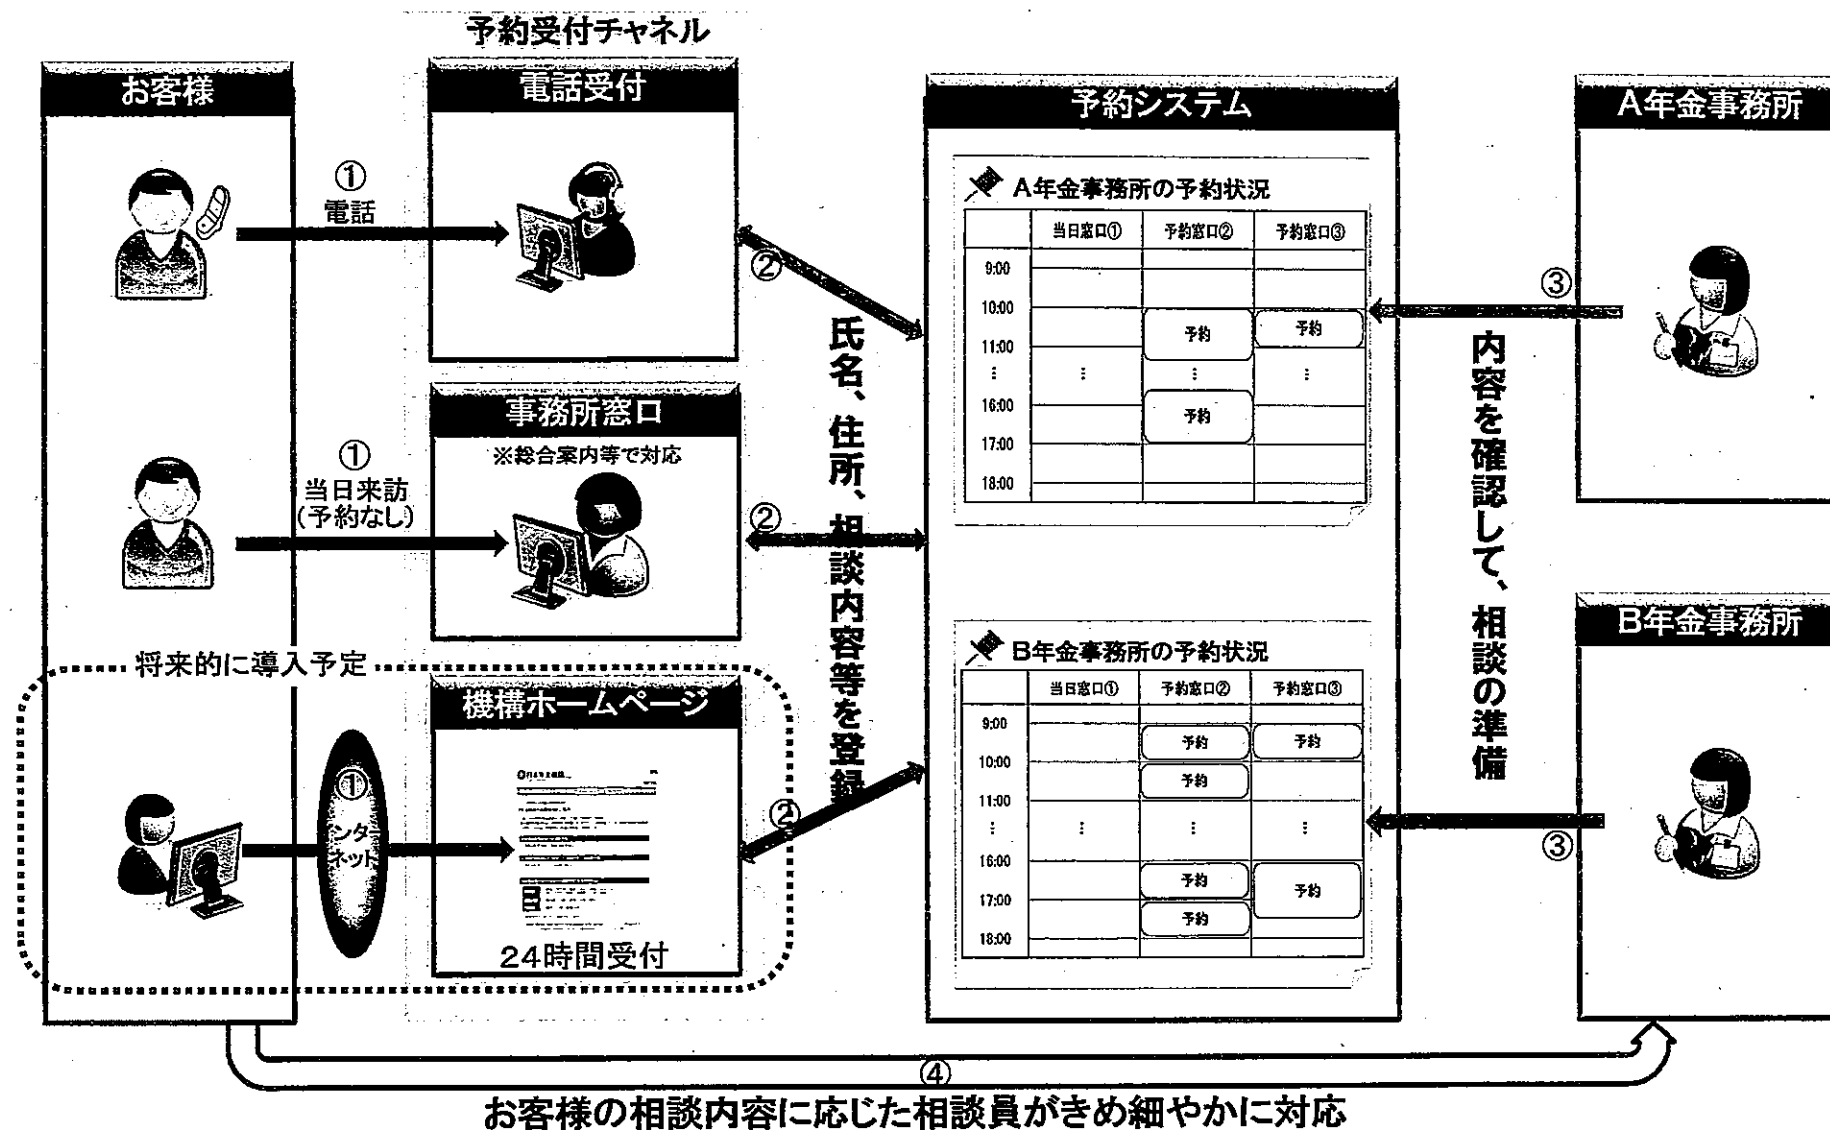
予約受付チャネル

お客様

電話受付

① 電話

②

事務所窓口

※総合案内等で対応

① 当日来訪 (予約なし)

②

将来的に導入予定

機構ホームページ

① インターネット

24時間受付

②

氏名、住所、相談内容等を登録

予約システム

A年金事務所の予約状況

| | 当日窓口① | 予約窓口② | 予約窓口③ |
|---|---|---|---|
| 9:00 | | | |
| 10:00 | | 予約 | 予約 |
| 11:00 | | | |
| ⋮ | ⋮ | ⋮ | ⋮ |
| 16:00 | | 予約 | |
| 17:00 | | | |
| 18:00 | | | |

B年金事務所の予約状況

| | 当日窓口① | 予約窓口② | 予約窓口③ |
|---|---|---|---|
| 9:00 | | 予約 | 予約 |
| 10:00 | | 予約 | |
| 11:00 | | | |
| ⋮ | ⋮ | ⋮ | ⋮ |
| 16:00 | | 予約 | 予約 |
| 17:00 | | 予約 | |
| 18:00 | | | |

内容を確認して、相談の準備

A年金事務所

③

B年金事務所

③

④

お客様の相談内容に応じた相談員がきめ細やかに対応